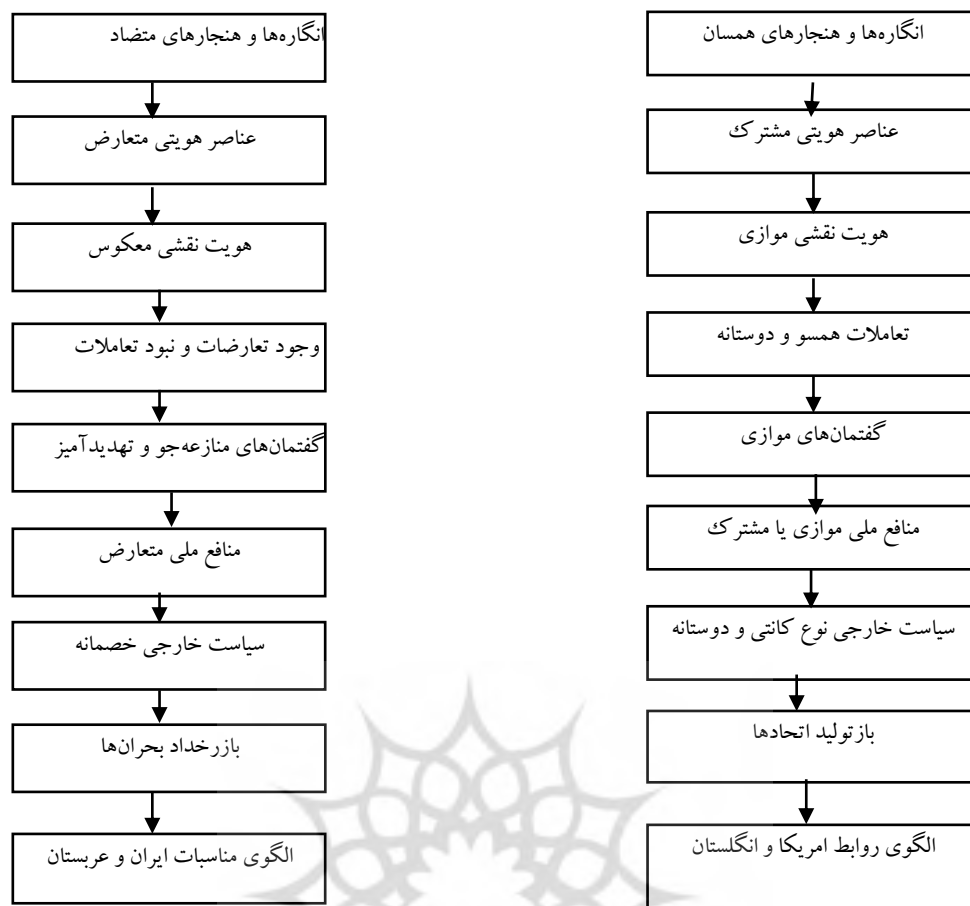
انگاره‌ها و هنجارهای همسان

عناصر هویتی مشترک

هویت نقشی موازی

تعاملات همسو و دوستانه

گفتمان‌های موازی

منافع ملی موازی یا مشترک

سیاست خارجی نوع کانتی و دوستانه

بازتولید اتحادها

الگوی روابط امریکا و انگلستان

انگاره‌ها و هنجارهای متضاد

عناصر هویتی متعارض

هویت نقشی معکوس

وجود تعارضات و نبود تعاملات

گفتمان‌های منازعه‌جو و تهدیدآمیز

منافع ملی متعارض

سیاست خارجی خصمانه

بازرخداد بحران‌ها

الگوی مناسبات ایران و عربستان